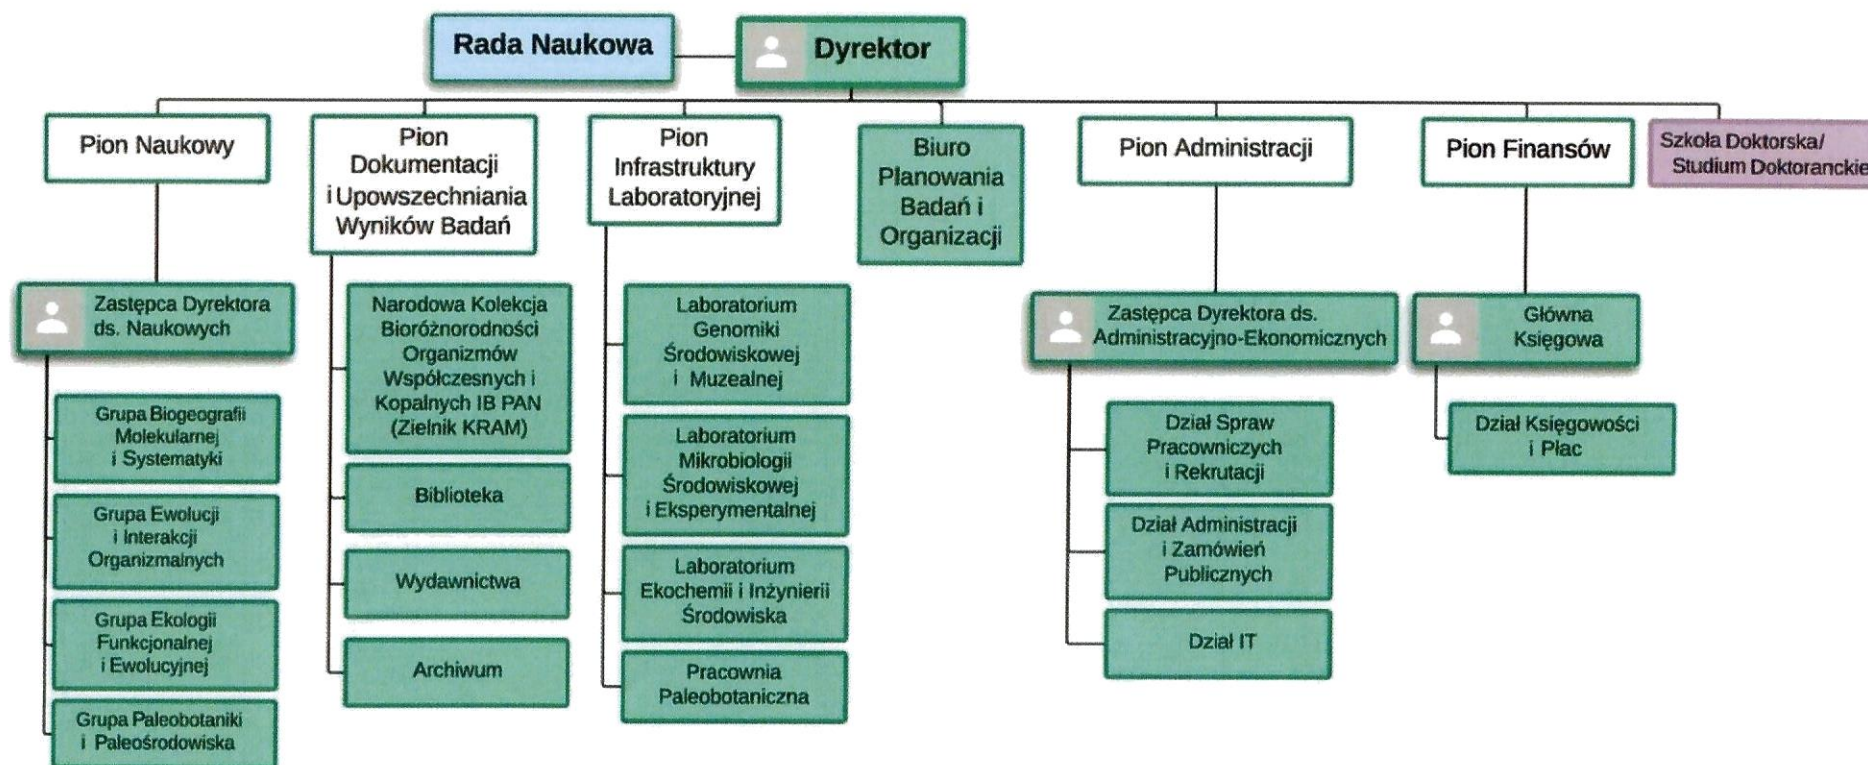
Rada Naukowa
Dyrektor

Pion Naukowy
Pion Dokumentacji i Upowszechniania Wyników Badań
Pion Infrastruktury Laboratoryjnej
Biuro Planowania Badań i Organizacji
Pion Administracji
Pion Finansów
Szkoła Doktorska/ Studium Doktoranckie

Zastępca Dyrektora ds. Naukowych
Grupa Biogeografii Molekularnej i Systematyki
Grupa Ewolucji i Interakcji Organizmalnych
Grupa Ekologii Funkcjonalnej i Ewolucyjnej
Grupa Paleobotaniki i Paleośrodowiska

Narodowa Kolekcja Bioróżnorodności Organizmów Współczesnych i Kopalnych IB PAN (Zielnik KRAM)
Biblioteka
Wydawnictwa
Archiwum

Laboratorium Genomiki Środowiskowej i Muzealnej
Laboratorium Mikrobiologii Środowiskowej i Eksperymentalnej
Laboratorium Ekochemii i Inżynierii Środowiska
Pracownia Paleobotaniczna

Zastępca Dyrektora ds. Administracyjno-Ekonomicznych
Dział Spraw Pracowniczych i Rekrutacji
Dział Administracji i Zamówień Publicznych
Dział IT

Główna Księgowa
Dział Księgowości i Płac